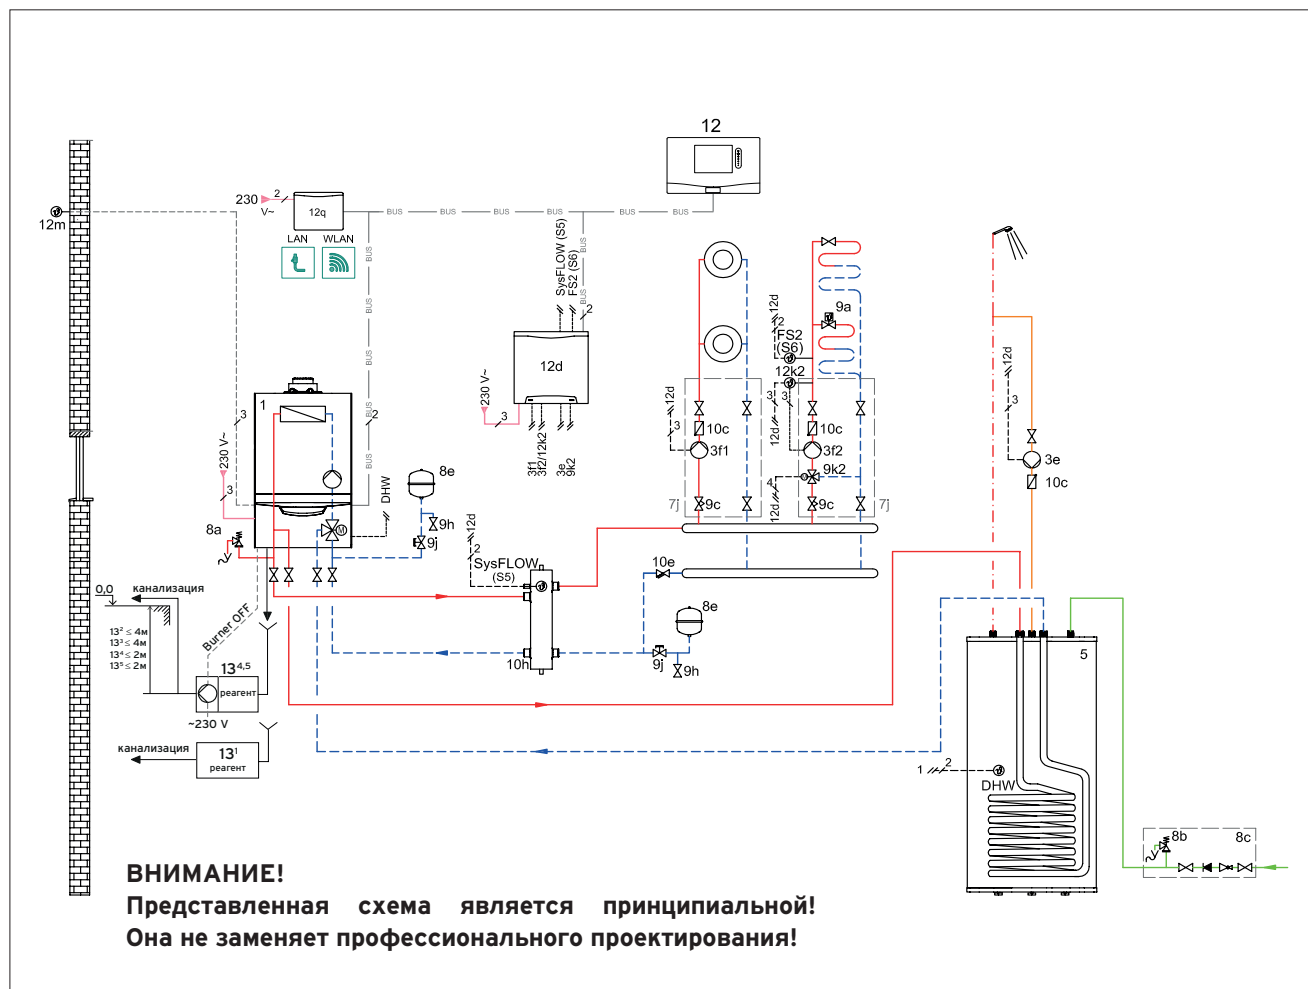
12

12m

230 V~

2

12q

BUS BUS BUS BUS BUS BUS

LAN WLAN

BUS

BUS

BUS

BUS

BUS

2

SysFLOW (S5)
FS2 (S6)

BUS

BUS

2

12d

230 V~

3

3f1
3f2/12k2

3e
9k2

12d

12d

12d

12d

12d

FS2
(S6)

12k2

9a

3

3

3

3

10c

3f1

10c

3f2

9k2

4

7j

9c

9c

7j

3

3e

10c

230 V~

3

3

1

2

DHW

8e

9h

9j

8a

12d

2

SysFLOW
(S5)

10e

8e

9j

9h

10h

0,0

канализация

13² ≤ 4м
13³ ≤ 4м
13⁴ ≤ 2м
13⁵ ≤ 2м

Burner OFF

13$^{4,5}$

реагент

~230 V

канализация

13¹

реагент

5

1

2

DHW

8b

8c

ВНИМАНИЕ!
Представленная схема является принципиальной!
Она не заменяет профессионального проектирования!